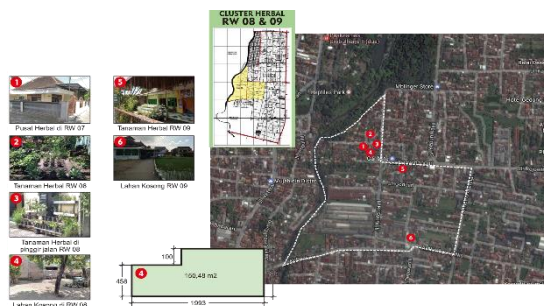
CLUSTER HERBAL
RW 08 & 09

1
Pusat Herbal di RW 07

2
Tanaman Herbal RW 08

3
Tanaman Herbal di pinggir jalan RW 08

4
Lahan Kosong di RW 08

5
Tanaman Herbal RW 09

6
Lahan Kosong RW 09

4
100
458
100,48 m2
1993

Hotel Gosong
1
2
3
5
6
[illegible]